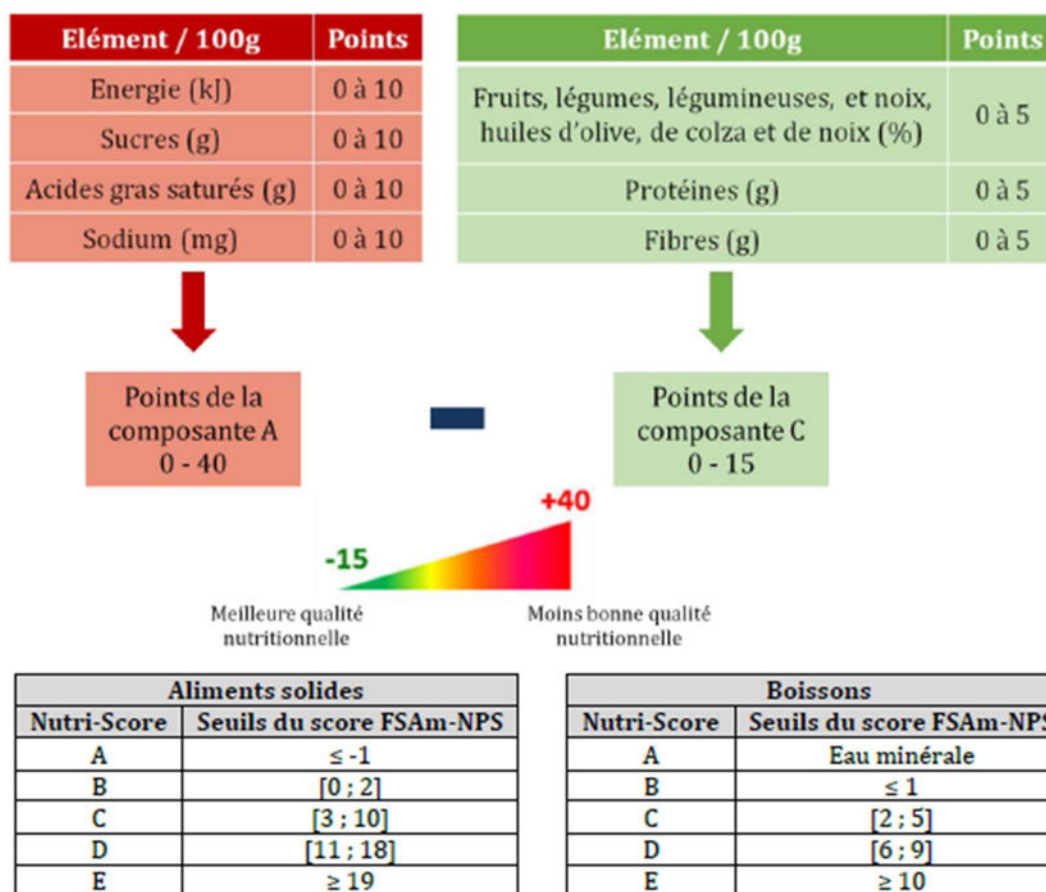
| Elément / 100g | Points |
|---|---|
| Energie (kJ) | 0 à 10 |
| Sucres (g) | 0 à 10 |
| Acides gras saturés (g) | 0 à 10 |
| Sodium (mg) | 0 à 10 |

| Elément / 100g | Points |
|---|---|
| Fruits, légumes, légumineuses, et noix, huiles d'olive, de colza et de noix (%) | 0 à 5 |
| Protéines (g) | 0 à 5 |
| Fibres (g) | 0 à 5 |

Points de la composante A 0 - 40

Points de la composante C 0 - 15

+40

-15

Meilleure qualité nutritionnelle

Moins bonne qualité nutritionnelle

| Aliments solides | |
|---|---|
| Nutri-Score | Seuils du score FSAm-NPS |
| A | ≤ -1 |
| B | [0 ; 2] |
| C | [3 ; 10] |
| D | [11 ; 18] |
| E | ≥ 19 |

| Boissons | |
|---|---|
| Nutri-Score | Seuils du score FSAm-NPS |
| A | Eau minérale |
| B | ≤ 1 |
| C | [2 ; 5] |
| D | [6 ; 9] |
| E | ≥ 10 |